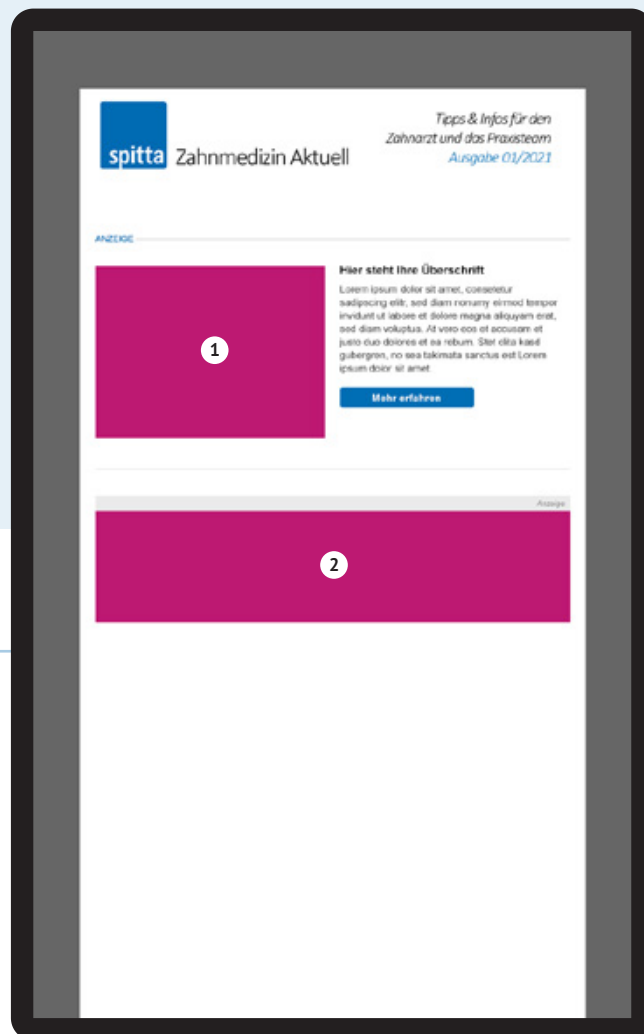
spitta Zahnmedizin Aktuell

Tipps & Infos für den Zahnarzt und das Praxisteam
Ausgabe 01/2021

ANZEIGE

1

Hier steht Ihre Überschrift

Lorem ipsum dolor sit amet, consetetur sadipscing elitr, sed diam nonumy eirmod tempor invidunt ut labore et dolore magna aliquyam erat, sed diam voluptua. At vero eos et accusam et justo duo dolores et ea rebum. Stet clita kasd gubergren, no sea takimata sanctus est Lorem ipsum dolor sit amet.

Mehr erfahren

Anzeige

2